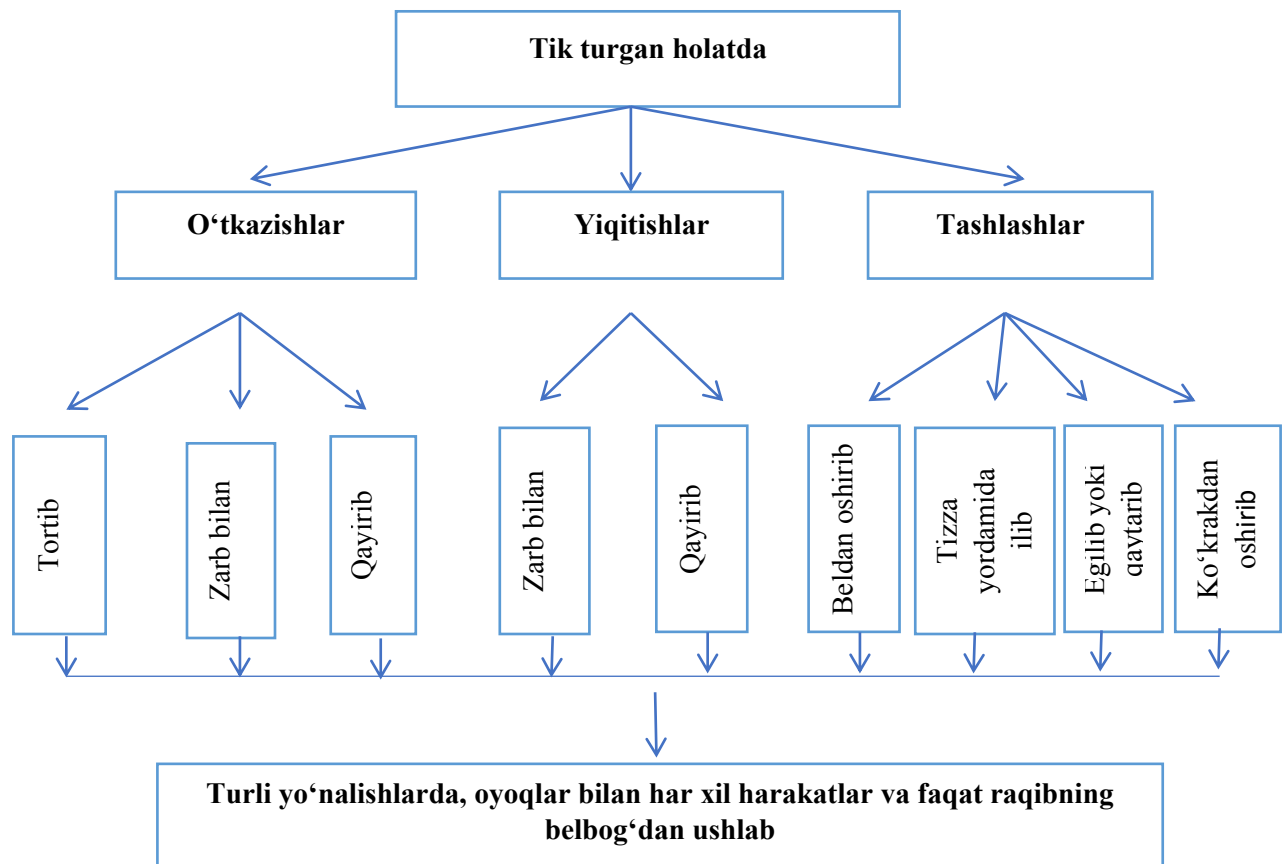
Tik turgan holatda

O'tkazishlar

Yiqitishlar

Tashlashlar

Tortib

Zarb bilan

Qayirib

Zarb bilan

Qayirib

Beldan oshirib

Tizza yordamida ilib

Egilib yoki qaytarib

Ko'krakdan oshirib

Turli yo'nalishlarda, oyoqlar bilan har xil harakatlar va faqat raqibning belbog'dan ushlab